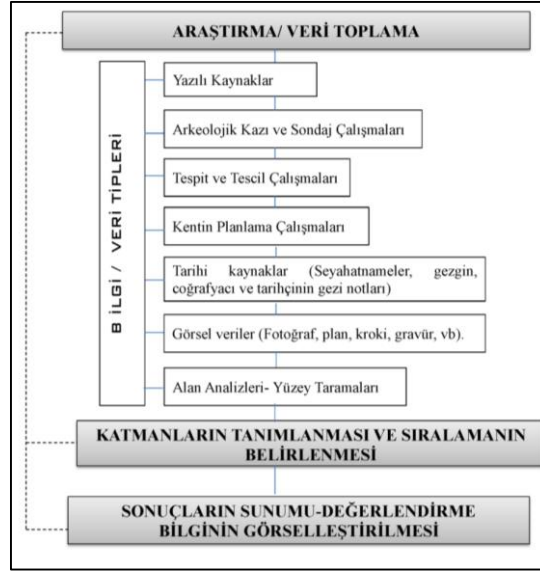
ARAŞTIRMA/ VERİ TOPLAMA

B İLGİ / VERİ TİPLERİ

Yazılı Kaynaklar

Arkeolojik Kazı ve Sondaj Çalışmaları

Tespit ve Tescil Çalışmaları

Kentin Planlama Çalışmaları

Tarihi kaynaklar (Seyahatnameler, gezgin, coğrafyacı ve tarihçinin gezi notları)

Görsel veriler (Fotoğraf, plan, kroki, gravür, vb).

Alan Analizleri- Yüzey Taramaları

KATMANLARIN TANIMLANMASI VE SIRALAMANIN BELİRLENMESİ

SONUÇLARIN SUNUMU-DEĞERLENDİRME BİLGİNİN GÖRSELLEŞTİRİLMESİ